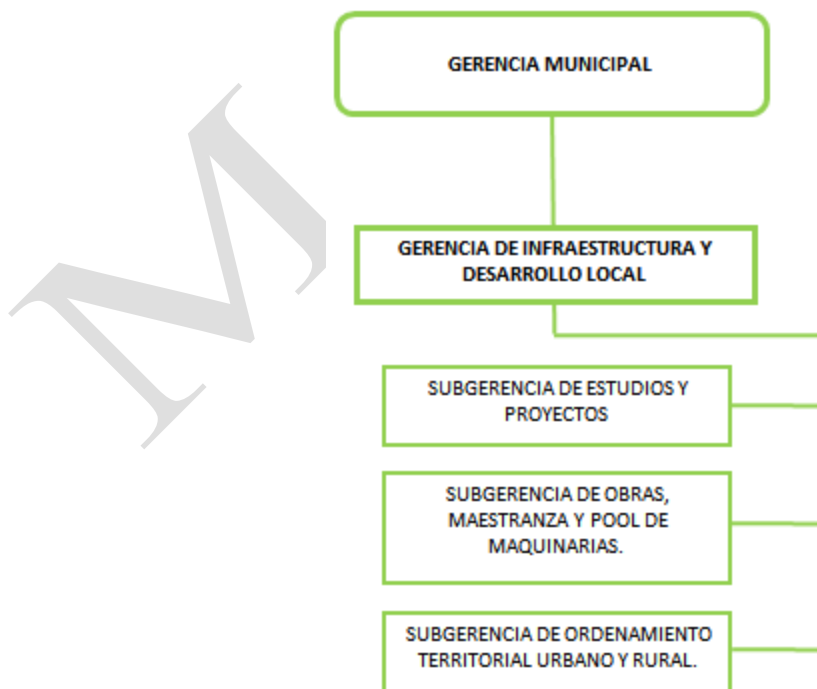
GERENCIA MUNICIPAL

GERENCIA DE INFRAESTRUCTURA Y DESARROLLO LOCAL

SUBGERENCIA DE ESTUDIOS Y PROYECTOS

SUBGERENCIA DE OBRAS, MAESTRANZA Y POOL DE MAQUINARIAS.

SUBGERENCIA DE ORDENAMIENTO TERRITORIAL URBANO Y RURAL.

M